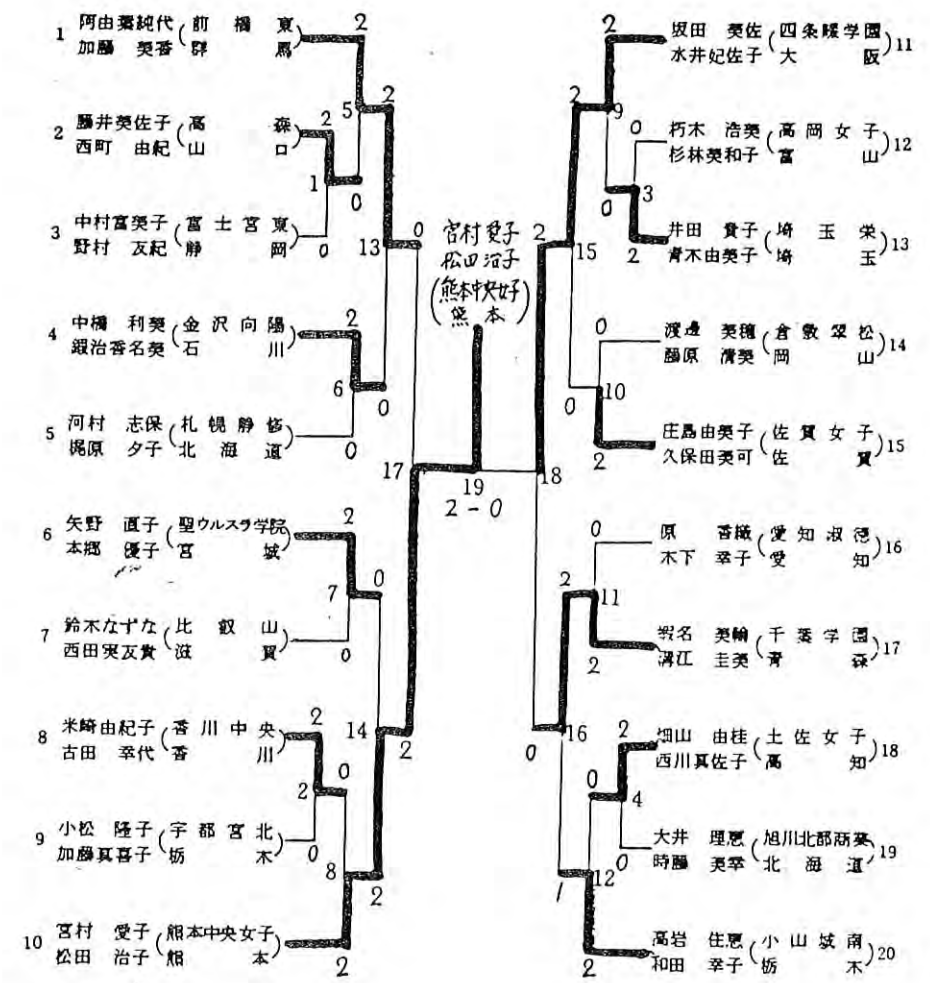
1 阿由葉純代（前橋東）
加藤美香（群馬）

2 藤井美佐子（高森）
西町由紀（山口）

3 中村富美子（富士宮東）
野村友紀（静岡）

4 中橋利美（金沢向陽）
鍛治香名美（石川）

5 河村志保（札幌静修）
梶原夕子（北海道）

6 矢野直子（聖ウルスラ学院）
本郷優子（宮城）

7 鈴木なずな（比叡山）
西田実友貴（滋賀）

8 米崎由紀子（香川中央）
古田幸代（香川）

9 小松隆子（宇都宮北）
加藤真喜子（栃木）

10 宮村愛子（熊本中央女子）
松田治子（熊本）

坂田美佐（四条畷学園）
水井妃佐子（大阪）11

朽木浩美（高岡女子）
杉林美和子（富山）12

井田貴子（埼玉栄）
青木由美子（埼玉）13

渡邊美穂（倉敷翠松）
藤原清美（岡山）14

庄島由美子（佐賀女子）
久保田美可（佐賀）15

原香織（愛知淑徳）
木下幸子（愛知）16

蝦名美輪（千葉学園）
溝江圭美（青森）17

畑山由佳（土佐女子）
西川真佐子（高知）18

大井理恵（旭川北部商業）
時藤美苹（北海道）19

高岩佳恵（小山城南）
和田幸子（栃木）20

2 5 2 2 1 0 0 13 0 2 6 0 0 17 2 7 0 0 2 14 0 2 0 8 2 2 2

宮村愛子
松田治子
（熊本中央女子
熊本）

19
2－0

2 9 2 0 3 0 2 15 0 10 0 2 18 0 2 11 2 16 0 2 0 4 0 1 12 2